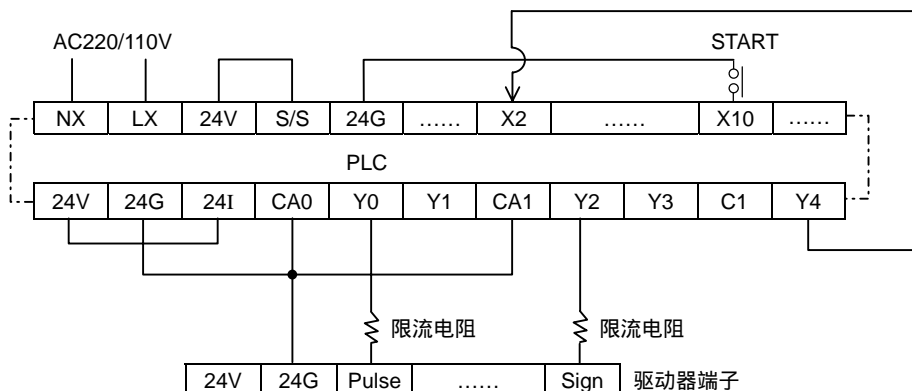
AC220/110V

START

| NX | LX | 24V | S/S | 24G | …… | X2 | …… | X10 | …… |
|---|---|---|---|---|---|---|---|---|---|

PLC

| 24V | 24G | 24I | CA0 | Y0 | Y1 | CA1 | Y2 | Y3 | C1 | Y4 |
|---|---|---|---|---|---|---|---|---|---|---|

限流电阻

限流电阻

| 24V | 24G | Pulse | …… | Sign |
|---|---|---|---|---|

驱动器端子